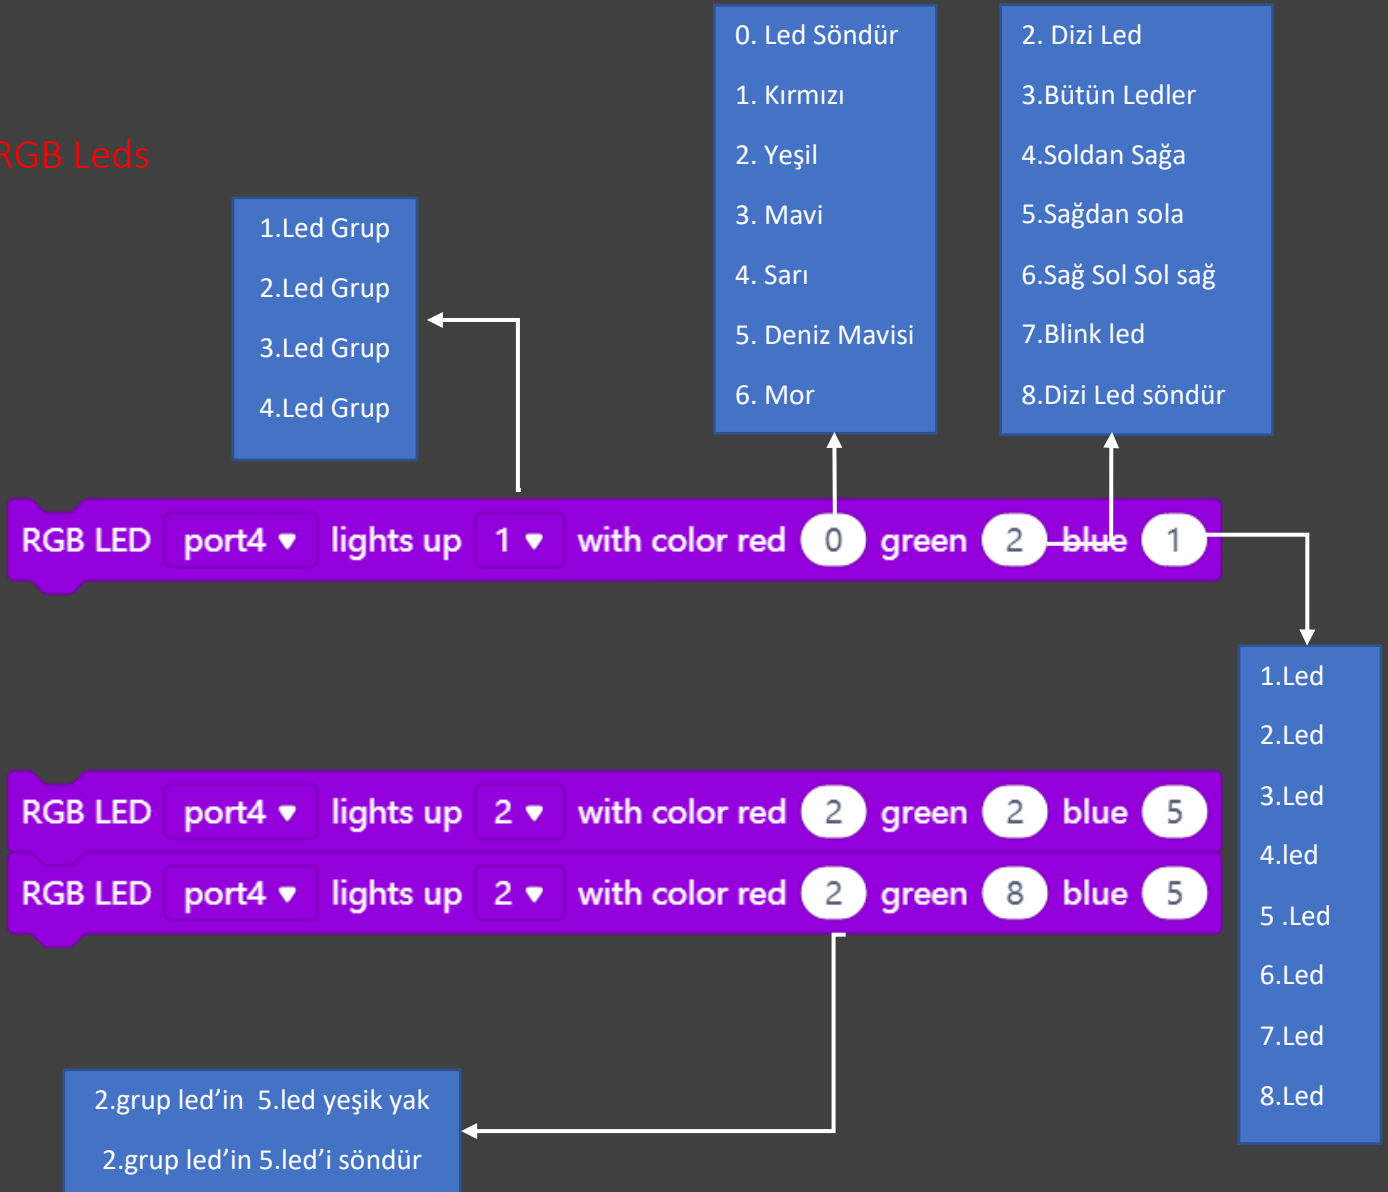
0. Led Söndür
1. Kırmızı
2. Yeşil
3. Mavi
4. Sarı
5. Deniz Mavisi
6. Mor

2. Dizi Led
3.Bütün Ledler
4.Soldan Sağa
5.Sağdan sola
6.Sağ Sol Sol sağ
7.Blink led
8.Dizi Led söndür

RGB Leds

1.Led Grup
2.Led Grup
3.Led Grup
4.Led Grup

RGB LED port4 ▾ lights up 1 ▾ with color red 0 green 2 blue 1

1.Led
2.Led
3.Led
4.led
5 .Led
6.Led
7.Led
8.Led

RGB LED port4 ▾ lights up 2 ▾ with color red 2 green 2 blue 5
RGB LED port4 ▾ lights up 2 ▾ with color red 2 green 8 blue 5

2.grup led'in 5.led yeşik yak
2.grup led'in 5.led'i söndür